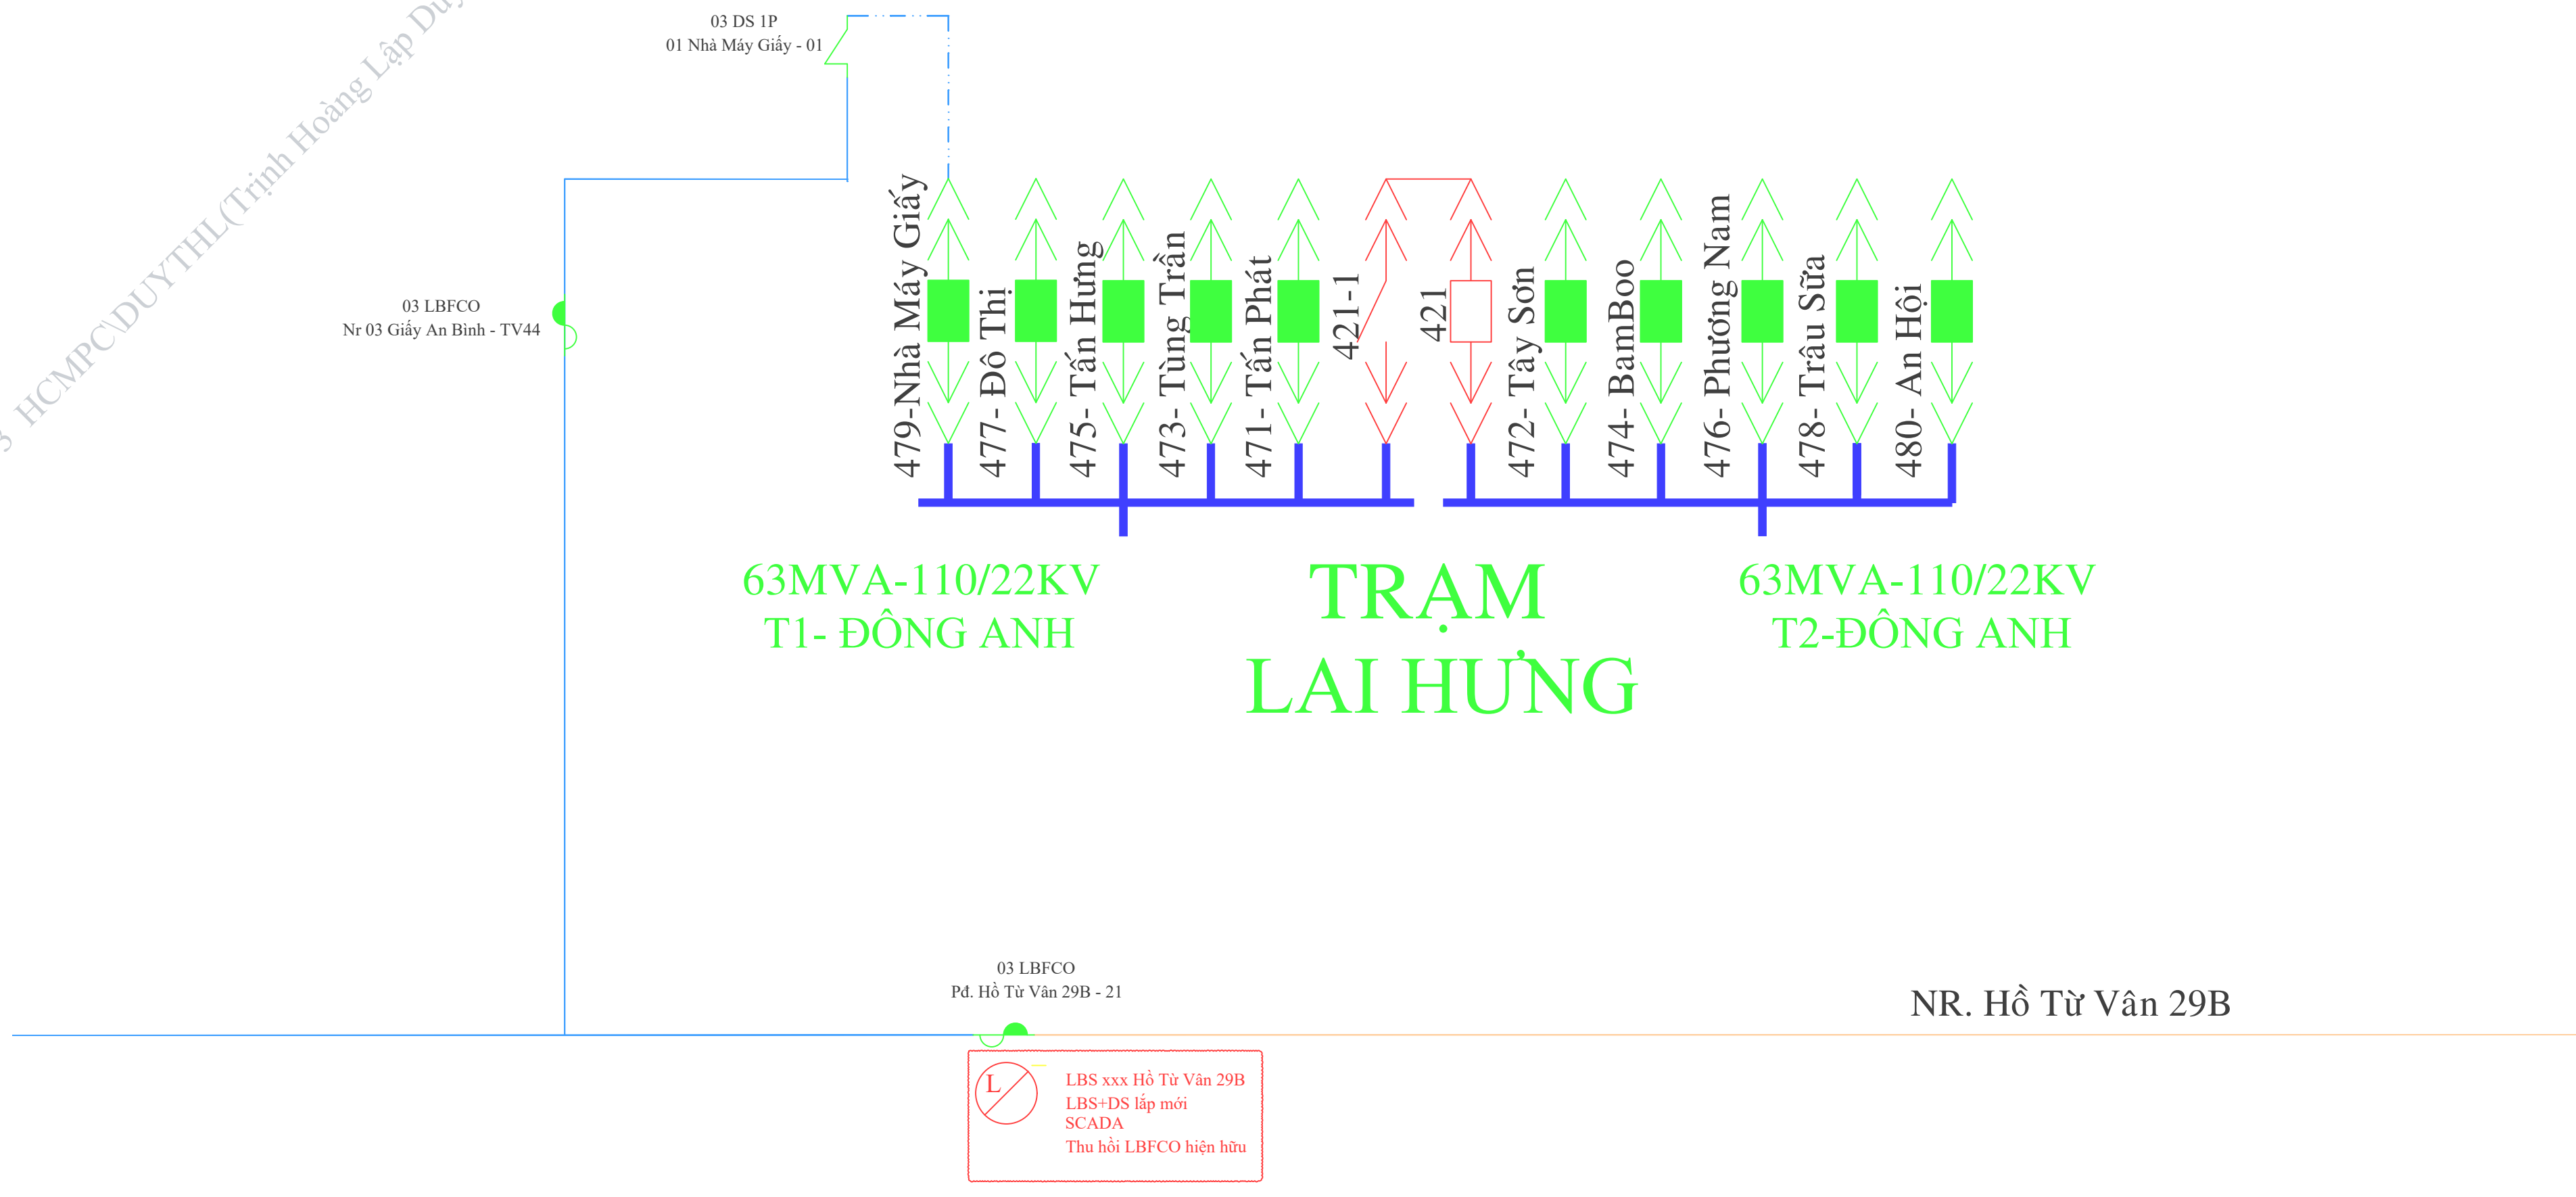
3 HCMPC\DUYTHL(Trịnh Hoàng Lập Duy

03 DS 1P
01 Nhà Máy Giấy - 01

03 LBFCO
Nr 03 Giấy An Bình - TV44

479-Nhà Máy Giấy

477- Đô Thị

475- Tấn Hưng

473- Tùng Trần

471- Tấn Phát

421-1

421

472- Tây Sơn

474- BamBoo

476- Phương Nam

478- Trâu Sữa

480- An Hội

63MVA-110/22KV
T1- ĐÔNG ANH

TRẠM
LAI HƯNG

63MVA-110/22KV
T2-ĐÔNG ANH

03 LBFCO
Pđ. Hồ Từ Vân 29B - 21

NR. Hồ Từ Vân 29B

L

LBS xxx Hồ Từ Vân 29B
LBS+DS lắp mới
SCADA
Thu hồi LBFCO hiện hữu